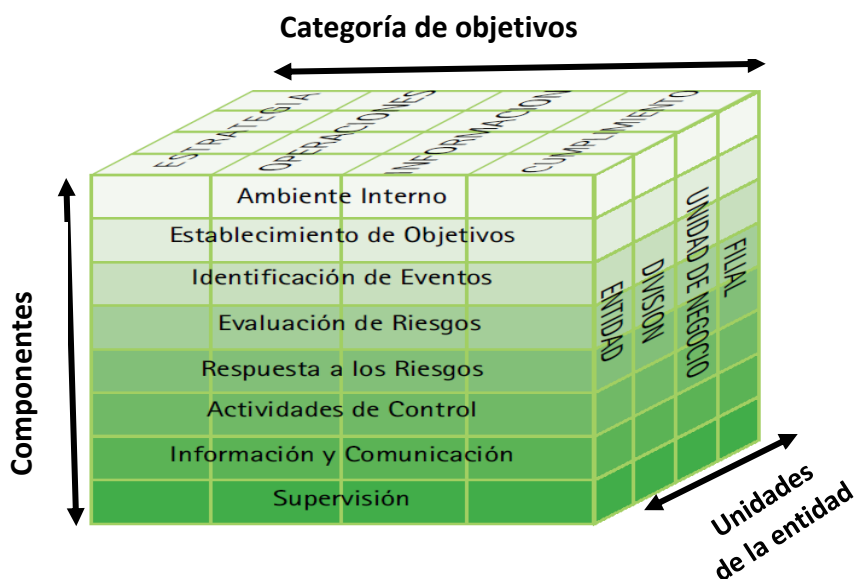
Categoría de objetivos

ESTRATEGIA
OPERACIONES
INFORMACION
CUMPLIMIENTO

Ambiente Interno
Establecimiento de Objetivos
Identificación de Eventos
Evaluación de Riesgos
Respuesta a los Riesgos
Actividades de Control
Información y Comunicación
Supervisión

ENTIDAD
DIVISION
UNIDAD DE NEGOCIO
FILIAL

Componentes

Unidades de la entidad